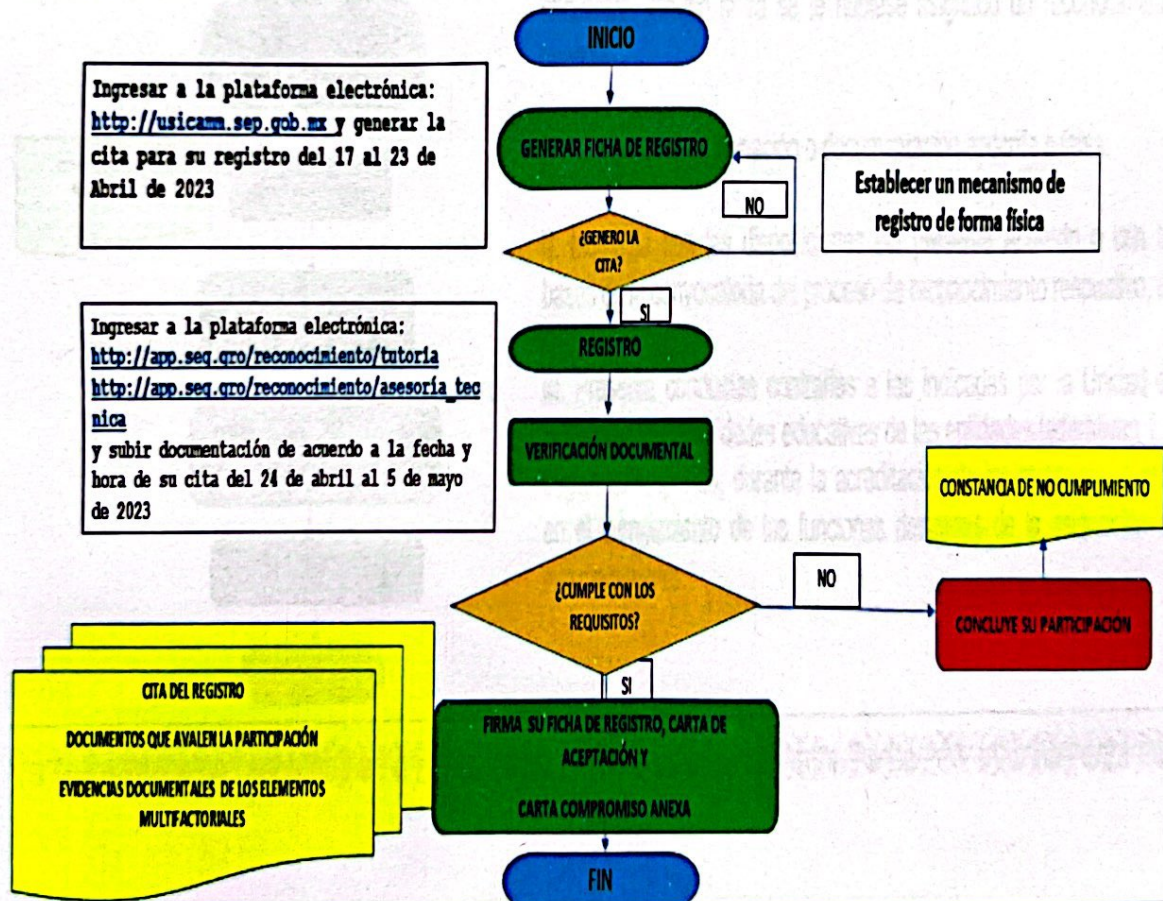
INICIO

Ingresar a la plataforma electrónica: http://usicamm.sep.gob.mx y generar la cita para su registro del 17 al 23 de Abril de 2023

GENERAR FICHA DE REGISTRO

NO

Establecer un mecanismo de registro de forma física

¿GENERO LA CITA?

SI

Ingresar a la plataforma electrónica: http://app.seq.gro/reconocimiento/tutoria http://app.seq.gro/reconocimiento/asesoria_tecnica y subir documentación de acuerdo a la fecha y hora de su cita del 24 de abril al 5 de mayo de 2023

REGISTRO

VERIFICACIÓN DOCUMENTAL

CONSTANCIA DE NO CUMPLIMIENTO

¿CUMPLE CON LOS REQUISITOS?

NO

CONCLUYE SU PARTICIPACIÓN

SI

CITA DEL REGISTRO

DOCUMENTOS QUE AVALEN LA PARTICIPACIÓN

EVIDENCIAS DOCUMENTALES DE LOS ELEMENTOS MULTIFACTORIALES

FIRMA SU FICHA DE REGISTRO, CARTA DE ACEPTACIÓN Y

CARTA COMPROMISO ANEXA

FIN